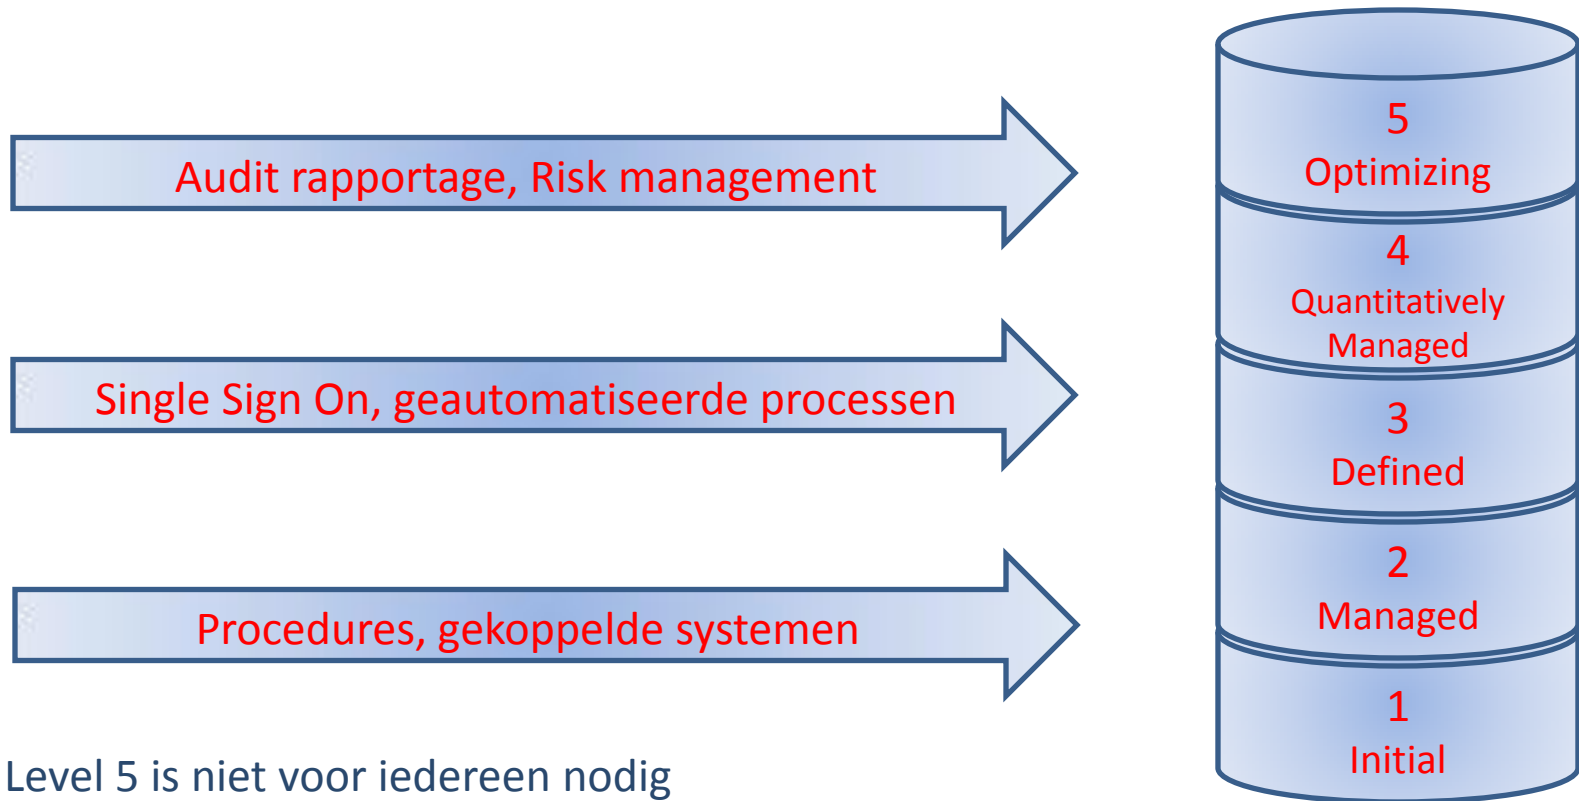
Audit rapportage, Risk management

Single Sign On, geautomatiseerde processen

Procedures, gekoppelde systemen

Level 5 is niet voor iedereen nodig

5
Optimizing

4
Quantitatively
Managed

3
Defined

2
Managed

1
Initial